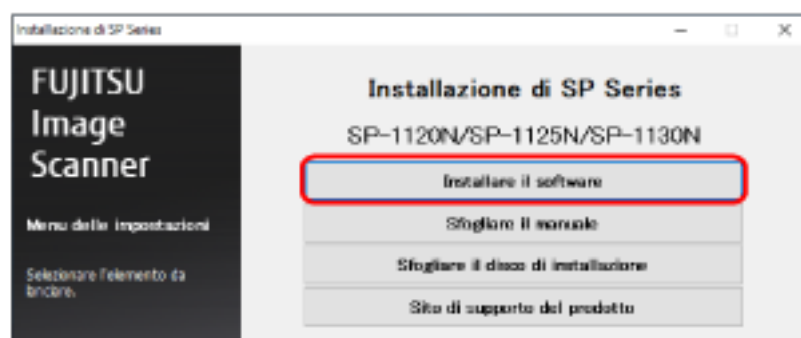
Installazione di SP Series

FUJITSU Image Scanner

Menu delle impostazioni

Selezionare l'elemento da lanciare.

Installazione di SP Series

SP-1120N/SP-1125N/SP-1130N

Installare il software

Sfogliare il manuale

Sfogliare il disco di installazione

Sito di supporto del prodotto